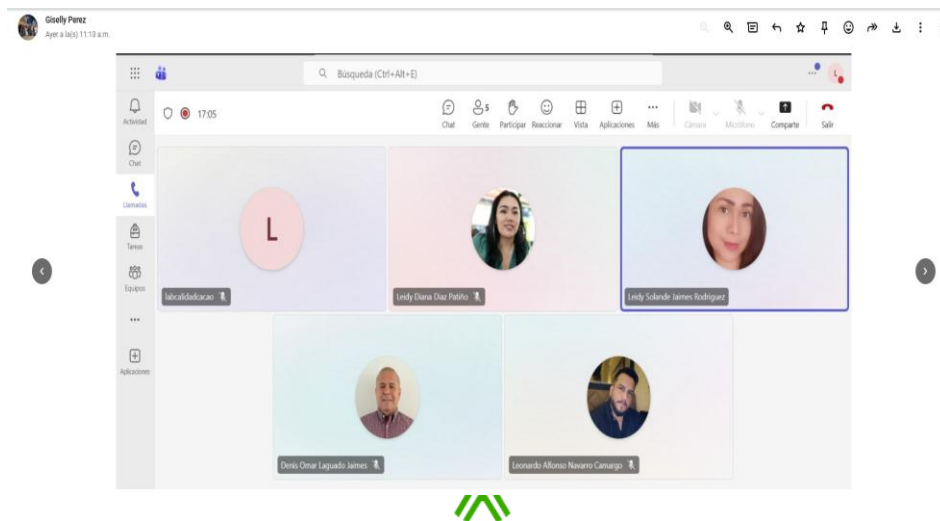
Giselly Perez
Ayer a la(s) 11:13 a.m.

Búsqueda (Ctrl+Alt+E)

Actividad
Chat
Llamadas
Tareas
Equipos
...
Aplicaciones

17:05

Chat
Gente 5
Participar
Reaccionar
Vista
Aplicaciones
Más
Cámara
Micrófono
Compartir
Salir

L
labcalidadcacao
Leidy Diana Diaz Patiño
Leidy Solande Jaimes Rodriguez
Denis Omar Laguado Jaimes
Leonardo Alfonso Navarro Camargo